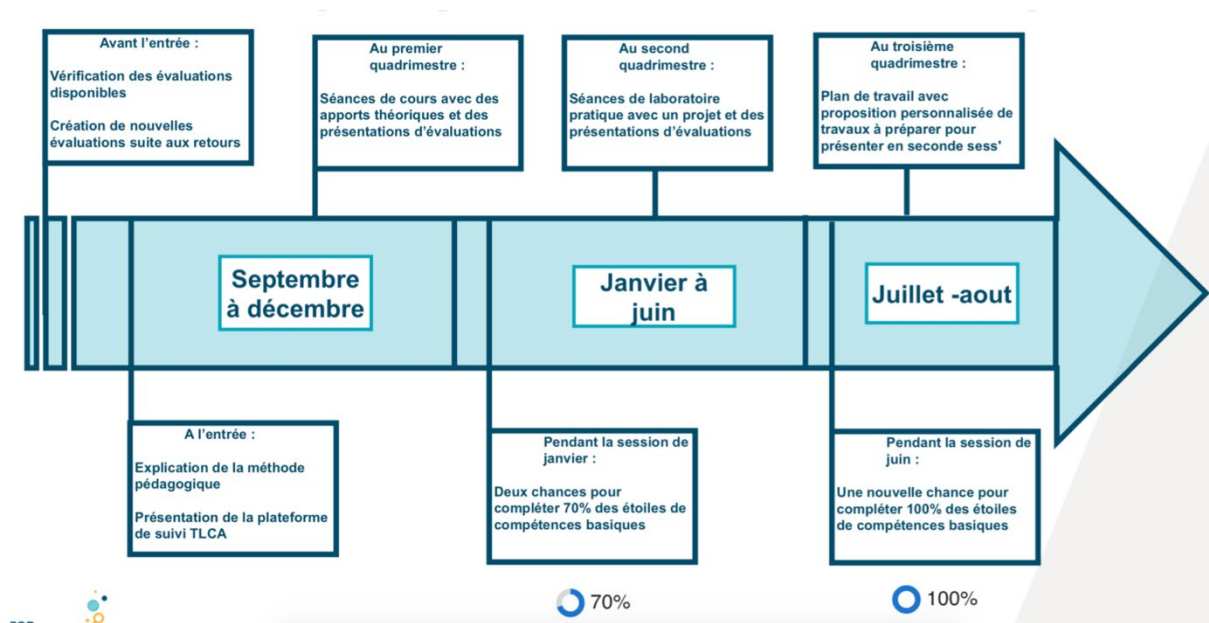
Avant l'entrée :

Vérification des évaluations disponibles

Création de nouvelles évaluations suite aux retours

Au premier quadrimestre :

Séances de cours avec des apports théoriques et des présentations d'évaluations

Au second quadrimestre :

Séances de laboratoire pratique avec un projet et des présentations d'évaluations

Au troisième quadrimestre :

Plan de travail avec proposition personnalisée de travaux à préparer pour présenter en seconde sess'

Septembre à décembre

Janvier à juin

Juillet -aout

A l'entrée :

Explication de la méthode pédagogique

Présentation de la plateforme de suivi TLCA

Pendant la session de janvier :

Deux chances pour compléter 70% des étoiles de compétences basiques

Pendant la session de juin :

Une nouvelle chance pour compléter 100% des étoiles de compétences basiques

70%

100%